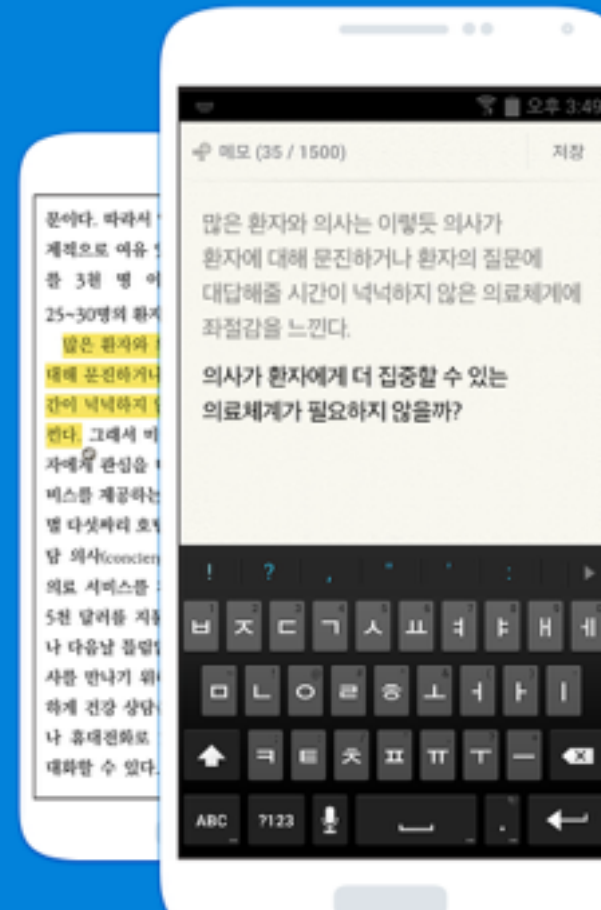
오후 3:49

메모 (35 / 1500)

저장

많은 환자와 의사는 이렇듯 의사가 환자에 대해 문진하거나 환자의 질문에 대답해줄 시간이 넉넉하지 않은 의료체계에 좌절감을 느낀다.

의사가 환자에게 더 집중할 수 있는 의료체계가 필요하지 않을까?

! ? , " ' :

ㅂ ㅈ ㄷ ㄱ ㅅ ㅛ ㅕ ㅑ ㅐ ㅔ

ㅁ ㄴ ㅇ ㄹ ㅎ ㅗ ㅓ ㅏ ㅣ

ㅋ ㅌ ㅊ ㅍ ㅠ ㅜ ㅡ

ABC ?123 .

문이다. 따라서 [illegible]
계적으로 여유 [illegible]
쯤 3천 명 이 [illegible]
25~30명의 환자 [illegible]
많은 환자와 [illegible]
대해 문진하거나 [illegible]
간이 넉넉하지 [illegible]
낀다. 그래서 미 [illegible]
자에게 관심을 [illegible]
비스를 제공하는 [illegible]
별 다섯짜리 호텔 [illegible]
담 의사(concier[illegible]
의료 서비스를 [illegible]
5천 달러를 지불 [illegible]
나 다음날 필요 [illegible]
사를 만나기 위 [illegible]
하게 건강 상담 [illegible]
나 휴대전화로 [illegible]
대화할 수 있다.